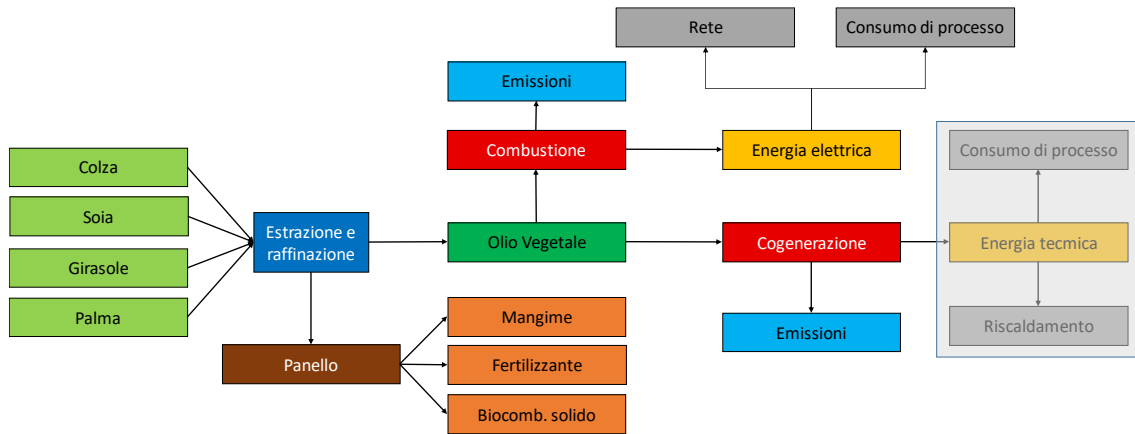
Rete

Consumo di processo

Emissioni

Combustione

Energia elettrica

Colza

Soia

Girasole

Palma

Estrazione e raffinazione

Olio Vegetale

Cogenerazione

Consumo di processo

Energia tecmica

Riscaldamento

Emissioni

Panello

Mangime

Fertilizzante

Biocomb. solido